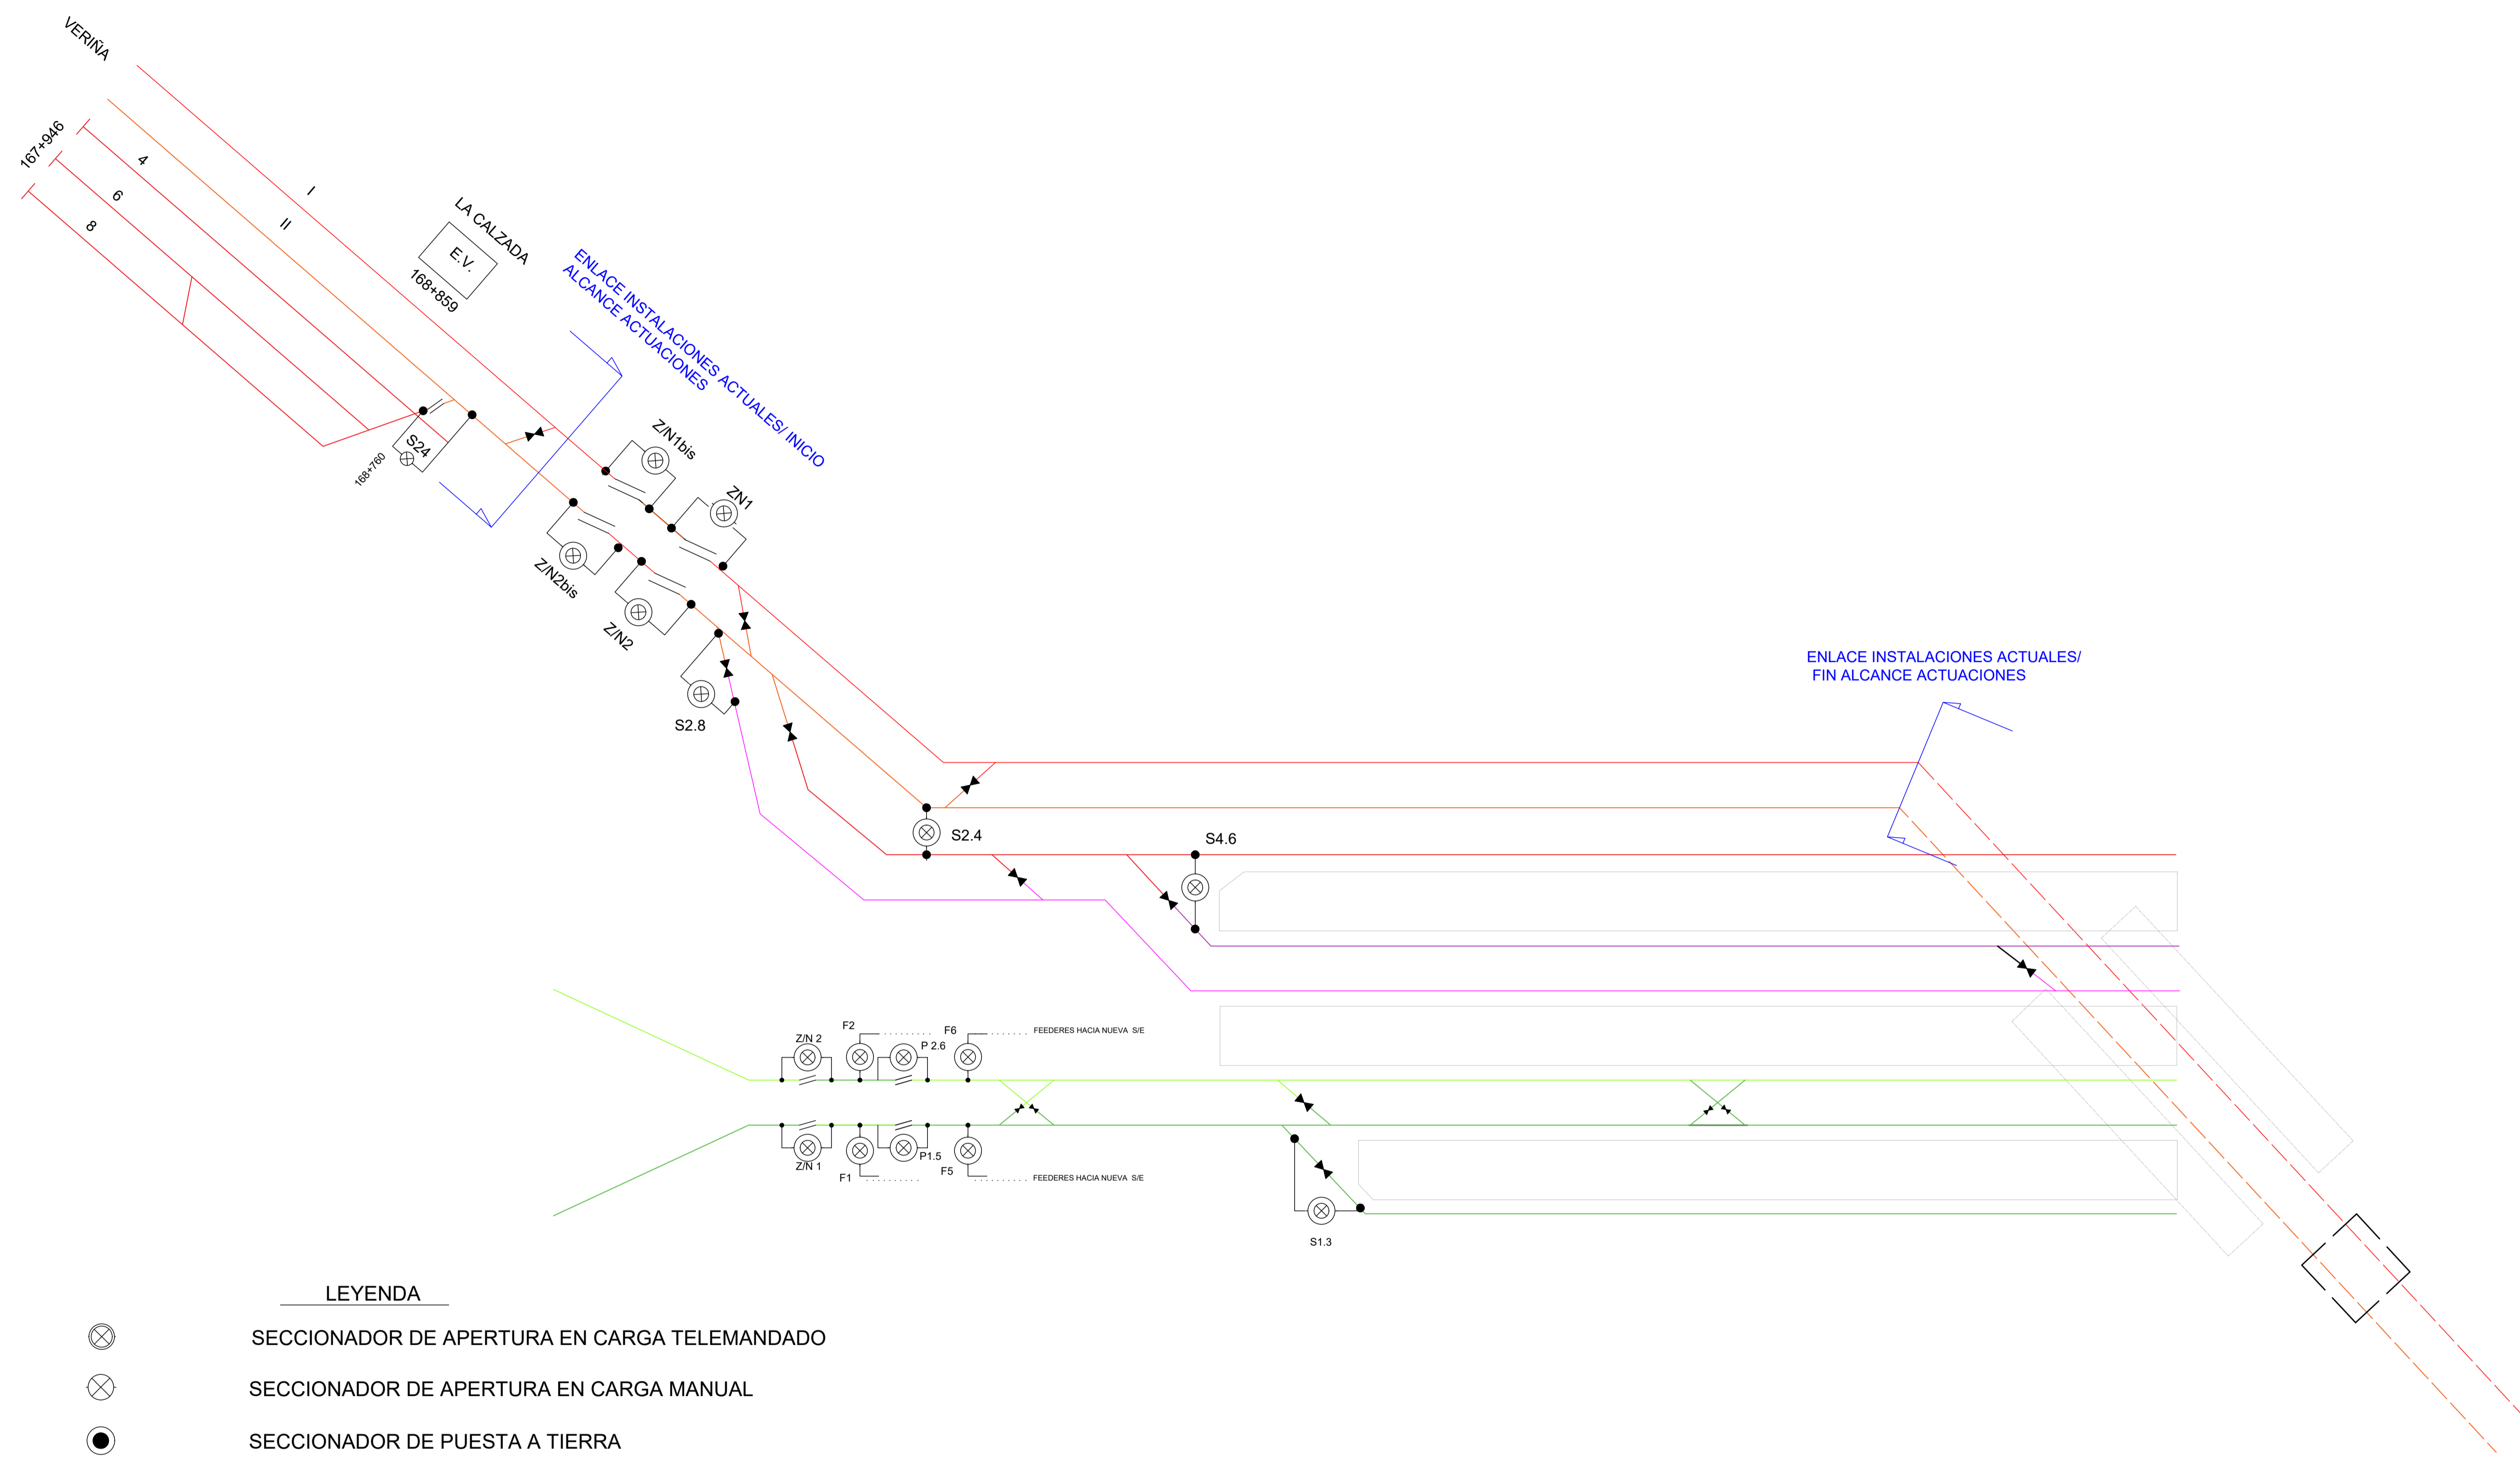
VERIÑA

167+946

4

6

8

I

II

LA CALZADA

E.V.

168+859

ENLACE INSTALACIONES ACTUALES/ INICIO
ALCANCE ACTUACIONES

S24

168+760

Z/N1bis

ZN1

Z/N2bis

Z/N2

S2.8

S2.4

S4.6

ENLACE INSTALACIONES ACTUALES/
FIN ALCANCE ACTUACIONES

Z/N 2

F2

F6

P 2.6

FEEDERES HACIA NUEVA S/E

Z/N 1

F1

P1.5

F5

FEEDERES HACIA NUEVA S/E

S1.3

LEYENDA

SECCIONADOR DE APERTURA EN CARGA TELEMANDADO

SECCIONADOR DE APERTURA EN CARGA MANUAL

SECCIONADOR DE PUESTA A TIERRA